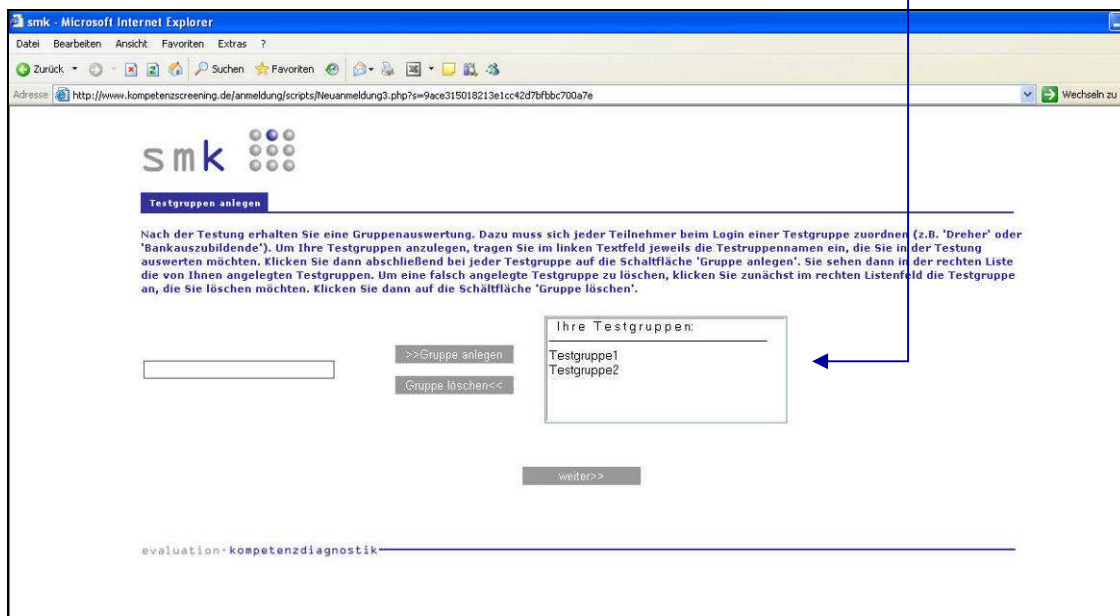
smk - Microsoft Internet Explorer

Datei Bearbeiten Ansicht Favoriten Extras ?

Zurück Suchen Favoriten

Adresse http://www.kompetenzscreening.de/anmeldung/scripts/Neuanmeldung3.php?s=9ace315018213e1cc42d7bfbbc700a7e

Wechseln zu

smk

Testgruppen anlegen

Nach der Testung erhalten Sie eine Gruppenauswertung. Dazu muss sich jeder Teilnehmer beim Login einer Testgruppe zuordnen (z.B. 'Dreher' oder 'Bankauszubildende'). Um Ihre Testgruppen anzulegen, tragen Sie im linken Textfeld jeweils die Testruppennamen ein, die Sie in der Testung auswerten möchten. Klicken Sie dann abschließend bei jeder Testgruppe auf die Schaltfläche 'Gruppe anlegen'. Sie sehen dann in der rechten Liste die von Ihnen angelegten Testgruppen. Um eine falsch angelegte Testgruppe zu löschen, klicken Sie zunächst im rechten Listenfeld die Testgruppe an, die Sie löschen möchten. Klicken Sie dann auf die Schaltfläche 'Gruppe löschen'.

>>Gruppe anlegen

Gruppe löschen<<

Ihre Testgruppen:

Testgruppe1
Testgruppe2

weiter>>

evaluation · kompetenzdiagnostik